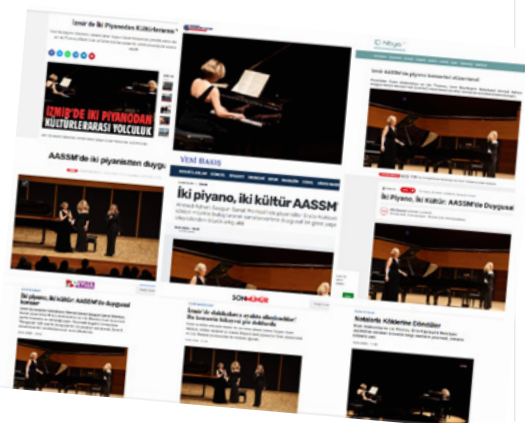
İzmir'de İki Piyanodan Kültürlerarası

İZMİR'DE İKİ PİYANODAN KÜLTÜRLERARASI YOLCULUK

AASSM'de iki piyanistten duygu

İki piyano, iki kültür: AASSM'de duygusal konser

YENİ BAKIŞ

İki piyano, iki kültür AASSM

İki Piyano, İki Kültür: AASSM'de Duygusa

İzmir'de dinleyicilere ayakta alkışlandılar! Bu konserin hikayesi göz doldurdu

SONHABER

Kökünü Köklerine Döndüler

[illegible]